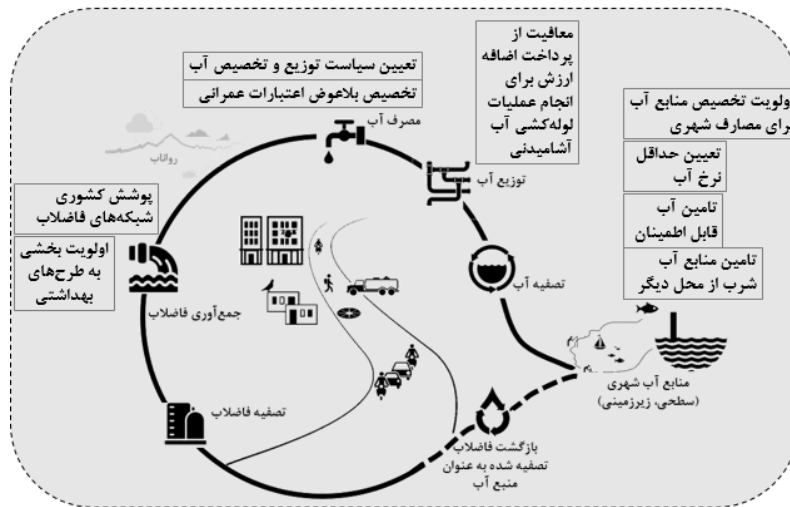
تعیین سیاست توزیع و تخصیص آب

تخصیص بلاعوض اعتبارات عمرانی

معافیت از پرداخت اضافه ارزش برای انجام عملیات لوله‌کشی آب آشامیدنی

ولویت تخصیص منابع آب رای مصارف شهری

تعیین حداقل نرخ آب

تامین آب قابل اطمینان

تامین منابع آب شرب از محل دیگر

مصرف آب

رواناب

توزیع آب

تصفیه آب

منابع آب شهری (سطحی، زیرزمینی)

بازگشت فاضلاب تصفیه شده به عنوان منبع آب

تصفیه فاضلاب

جمع‌آوری فاضلاب

پوشش کشوری شبکه‌های فاضلاب

اولویت بخشی به طرح‌های بهداشتی